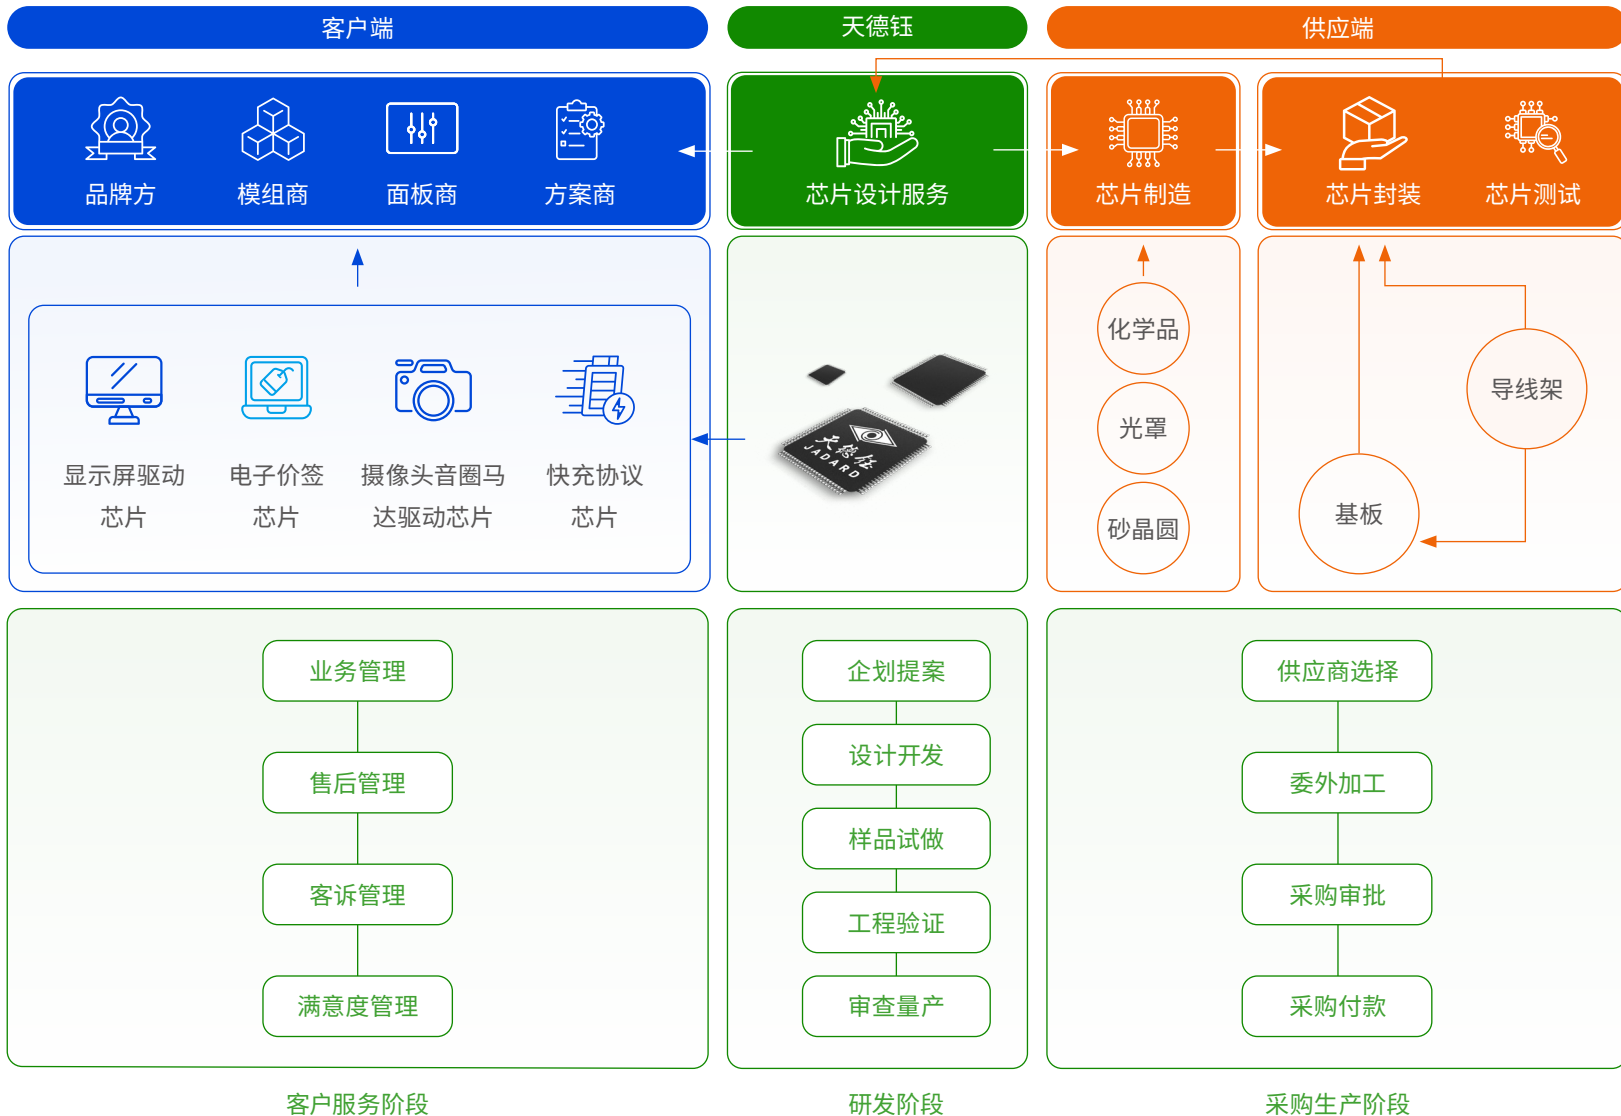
客户端

天德钰

供应端

品牌方 模组商 面板商 方案商

芯片设计服务

芯片制造

芯片封装 芯片测试

显示屏驱动芯片

电子价签芯片

摄像头音圈马达驱动芯片

快充协议芯片

天德钰 JADARD

化学品

光罩

砂晶圆

导线架

基板

业务管理

售后管理

客诉管理

满意度管理

企划提案

设计开发

样品试做

工程验证

审查量产

供应商选择

委外加工

采购审批

采购付款

客户服务阶段

研发阶段

采购生产阶段